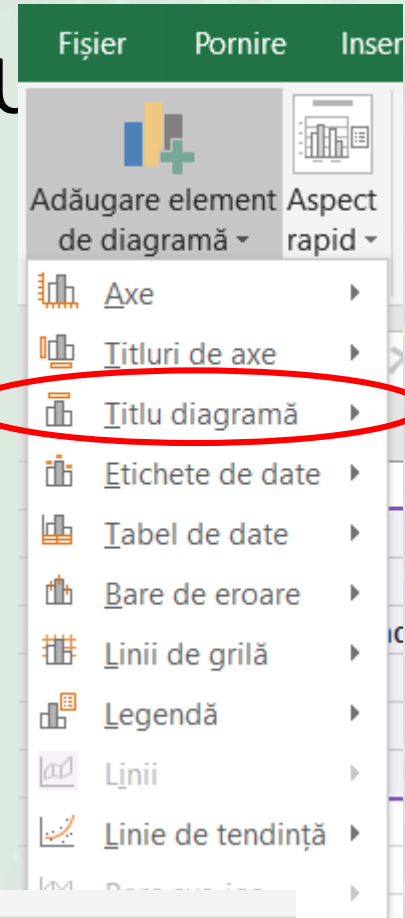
Fișier Pornire Inser

Adăugare element de diagramă

Aspect rapid

Axe

Titluri de axe

Titlu diagramă

Etichete de date

Tabel de date

Bare de eroare

Linii de grilă

Legendă

Linii

Linie de tendință

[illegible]